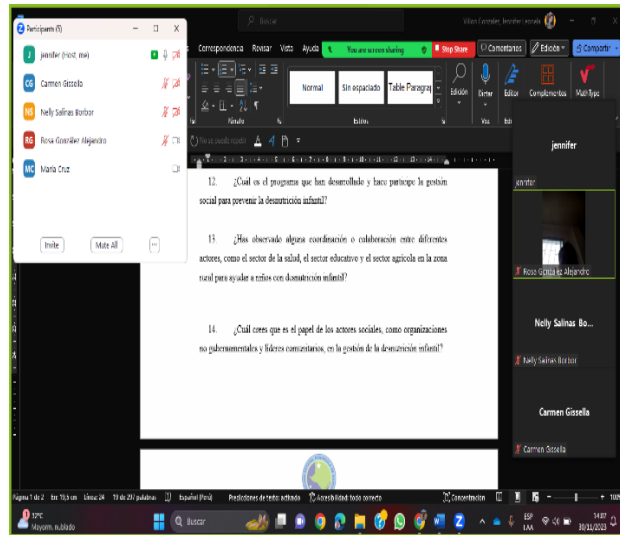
Participants (5)

jennifer (Host, me)
Carmen Gissella
Nelly Salinas Borbor
Rosa González Alejandro
Maria Cruz

Invite
Mute All
...

Buscar
Villao González Jennifer Lisbeth

Correspondencia Revisar Vista Ayuda
You are screen sharing
Stop Share
Comentarios
Edición
Compartir

Normal
Sin espaciado
Table Paragra
Edición
Dictar
Editor
Complementos
MathType
Párrafo
Estilos
Voz
Editor

12. ¿Cuál es el programa que han desarrollado y hace participe la gestión social para prevenir la desnutrición infantil?

13. ¿Has observado alguna coordinación o colaboración entre diferentes actores, como el sector de la salud, el sector educativo y el sector agrícola en la zona rural para ayudar a niños con desnutrición infantil?

14. ¿Cuál crees que es el papel de los actores sociales, como organizaciones no gubernamentales y líderes comunitarios, en la gestión de la desnutrición infantil?

jennifer
jennifer
Rosa González Alejandro
Nelly Salinas Bo...
Nelly Salinas Borbor
Carmen Gissella
Carmen Gissella

Página 1 de 2 En: 10,5 cm Línea: 24 19 de 297 palabras Español (Perú) Predicciones de texto: activado Accesibilidad: todo correcto Concentración

17°C
Mayorm. nublado
Buscar
ESP LAA
14:07
30/11/2023